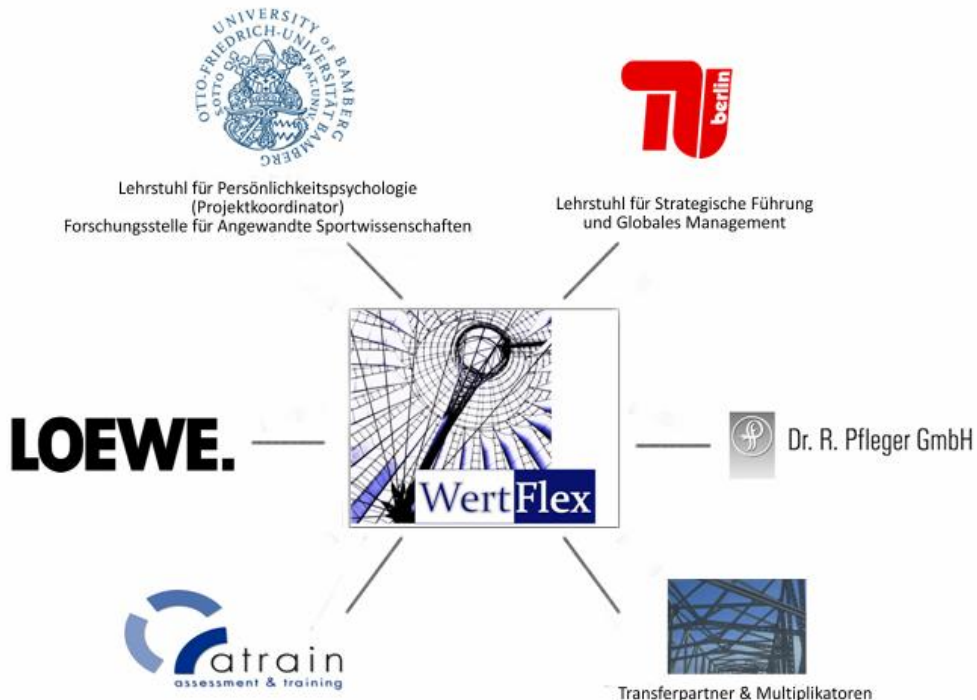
OTTO-FRIEDRICH-UNIVERSITY OF BAMBERG
OTTO-FRIEDRICH-UNIVERSITÄT BAMBERG
SOTTO PAL·UNIV

Lehrstuhl für Persönlichkeitspsychologie
(Projektkoordinator)
Forschungsstelle für Angewandte Sportwissenschaften

berlin

Lehrstuhl für Strategische Führung
und Globales Management

LOEWE.

WertFlex

Dr. R. Pfleger GmbH

atrain
assessment & training

Transferpartner & Multiplikatoren